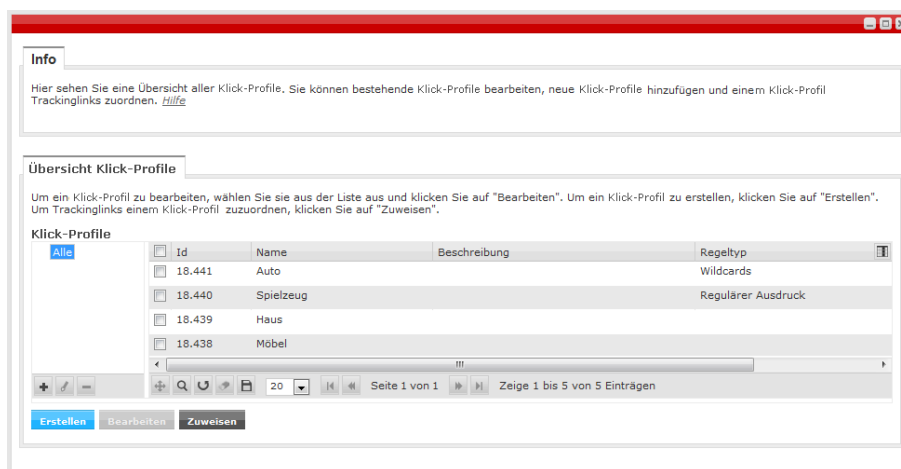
Info

Hier sehen Sie eine Übersicht aller Klick-Profile. Sie können bestehende Klick-Profile bearbeiten, neue Klick-Profile hinzufügen und einem Klick-Profil Trackinglinks zuordnen. Hilfe

Übersicht Klick-Profile

Um ein Klick-Profil zu bearbeiten, wählen Sie sie aus der Liste aus und klicken Sie auf "Bearbeiten". Um ein Klick-Profil zu erstellen, klicken Sie auf "Erstellen". Um Trackinglinks einem Klick-Profil zuzuordnen, klicken Sie auf "Zuweisen".

Klick-Profile

Alle

| Id | Name | Beschreibung | Regeltyp |
|---|---|---|---|
| 18.441 | Auto | | Wildcards |
| 18.440 | Spielzeug | | Regulärer Ausdruck |
| 18.439 | Haus | | |
| 18.438 | Möbel | | |

20 Seite 1 von 1 Zeige 1 bis 5 von 5 Einträgen

Erstellen Bearbeiten Zuweisen